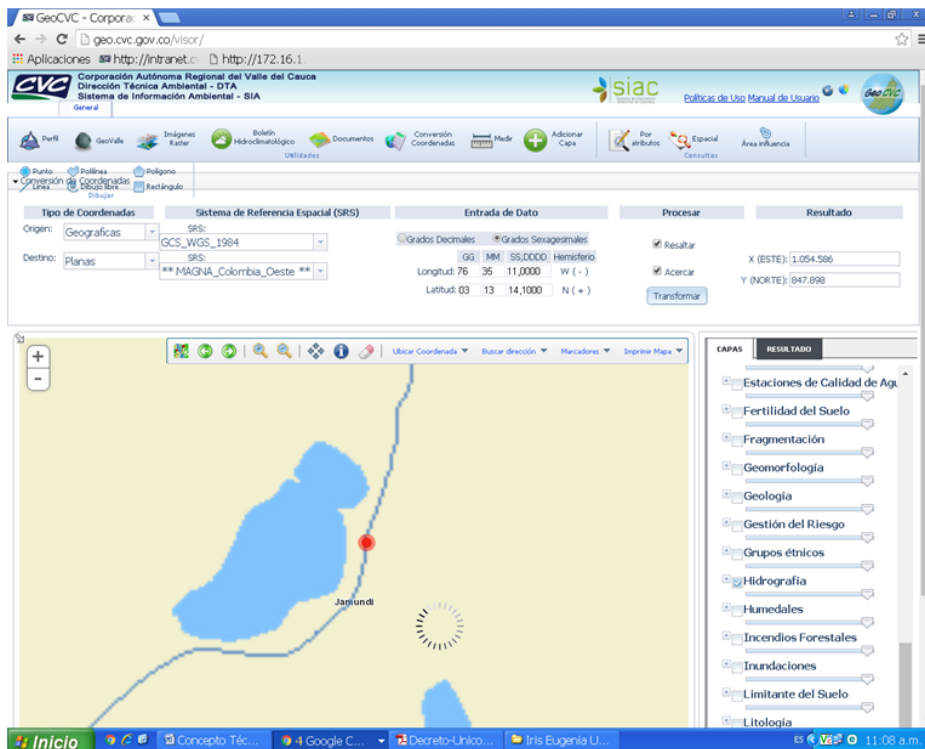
GeoCVC - Corporac ×

geo.cvc.gov.co/visor/

Aplicaciones http://intranet.c http://172.16.1

CVC Corporación Autónoma Regional del Valle del Cauca
Dirección Técnica Ambiental - DTA
Sistema de Información Ambiental - SIA

siac

Políticas de Uso Manual de Usuario

GeoCVC

General

Perfil GeoValle Imágenes Raster Boletín Hidroclimatológico Documentos Conversión Coordenadas Medir Adicionar Capa

Utilidades

Por atributos Espacial Área influencia

Consultas

Punto Polilínea Polígono
Línea Dibujo libre Rectángulo
Dibujar

Conversión de Coordenadas

| Tipo de Coordenadas | Sistema de Referencia Espacial (SRS) | Entrada de Dato | Procesar | Resultado |
|---|---|---|---|---|

Origen: Geograficas SRS: GCS_WGS_1984

Destino: Planas SRS: ** MAGNA_Colombia_Oeste **

Grados Decimales Grados Sexagesimales

| | GG | MM | SS,DDDD | Hemisferio |
|---|---|---|---|---|
| Longitud: | 76 | 35 | 11,0000 | W ( - ) |
| Latitud: | 03 | 13 | 14,1000 | N ( + ) |

Resaltar
Acercar
Transformar

X (ESTE): 1.054.586
Y (NORTE): 847.898

+
-

Ubicar Coordenada Buscar dirección Marcadores Imprimir Mapa

Jamundí

CAPAS RESULTADO

Estaciones de Calidad de Agu
Fertilidad del Suelo
Fragmentación
Geomorfología
Geología
Gestión del Riesgo
Grupos étnicos
Hidrografía
Humedales
Incendios Forestales
Inundaciones
Limitante del Suelo
Litología

Inicio Concepto Téc... 4 Google C... Decreto-Unico... Iris Eugenia U... ES 11:08 a.m.